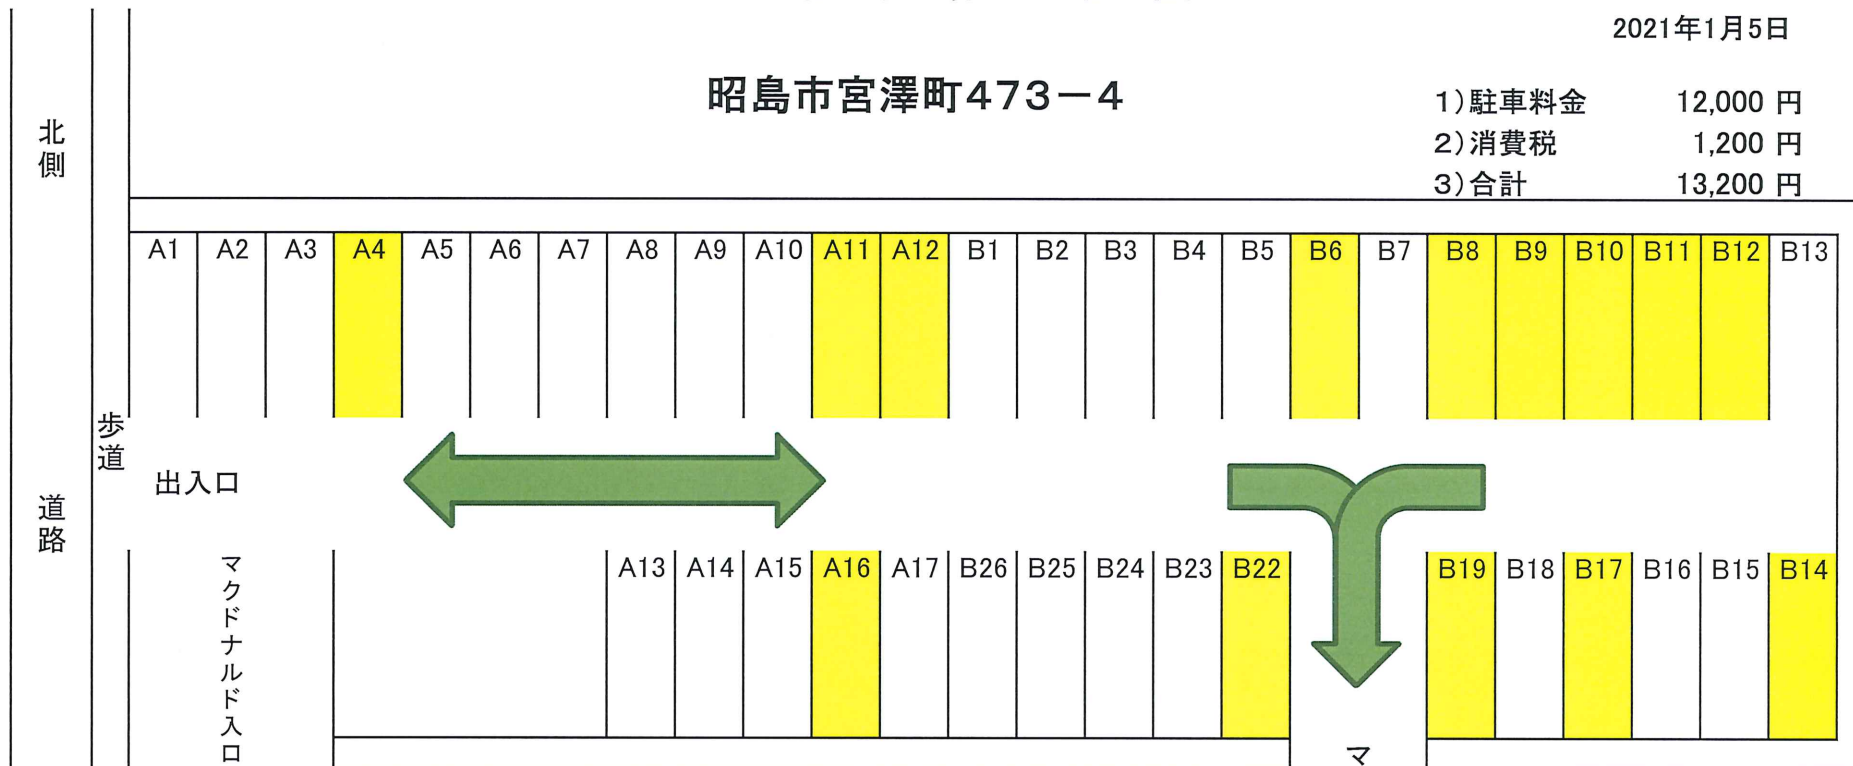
2021年1月5日

昭島市宮澤町473－4

1）駐車料金　12,000 円
2）消費税　1,200 円
3）合計　13,200 円

北側

| A1 | A2 | A3 | A4 | A5 | A6 | A7 | A8 | A9 | A10 | A11 | A12 | B1 | B2 | B3 | B4 | B5 | B6 | B7 | B8 | B9 | B10 | B11 | B12 | B13 |
|---|---|---|---|---|---|---|---|---|---|---|---|---|---|---|---|---|---|---|---|---|---|---|---|---|

歩道

出入口

道路

マクドナルド入口

| A13 | A14 | A15 | A16 | A17 | B26 | B25 | B24 | B23 | B22 | B19 | B18 | B17 | B16 | B15 | B14 |
|---|---|---|---|---|---|---|---|---|---|---|---|---|---|---|---|

マ